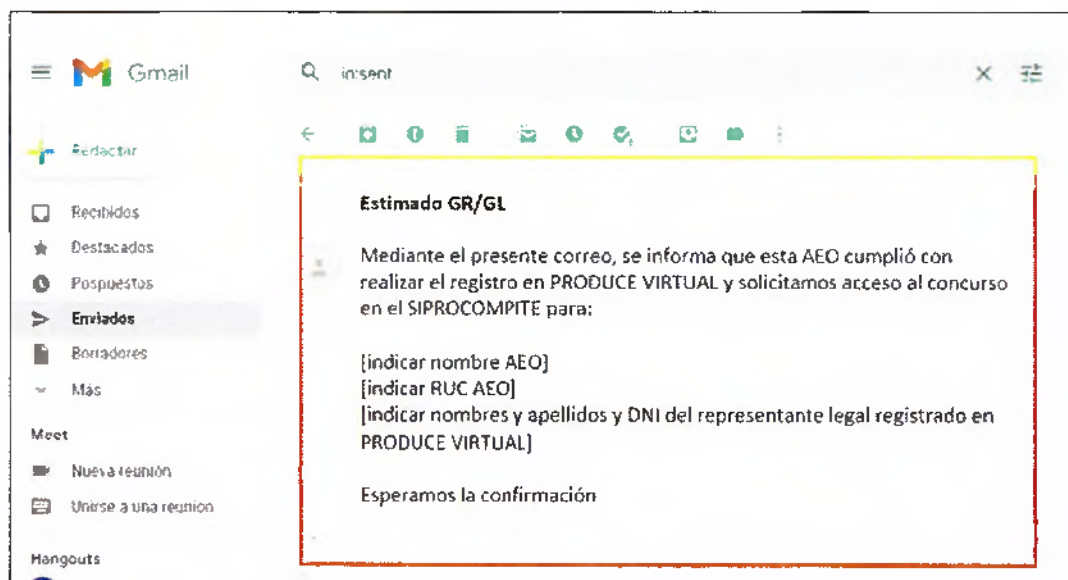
Gmail

in:sent

Redactar

Recibidos
Destacados
Pospuestos
Enviados
Borradores
Más

Meet
Nueva reunión
Unirse a una reunión

Hangouts

Estimado GR/GL

Mediante el presente correo, se informa que esta AEO cumplió con realizar el registro en PRODUCE VIRTUAL y solicitamos acceso al concurso en el SIPROCOMPITE para:

[indicar nombre AEO]
[indicar RUC AEO]
[indicar nombres y apellidos y DNI del representante legal registrado en PRODUCE VIRTUAL]

Esperamos la confirmación